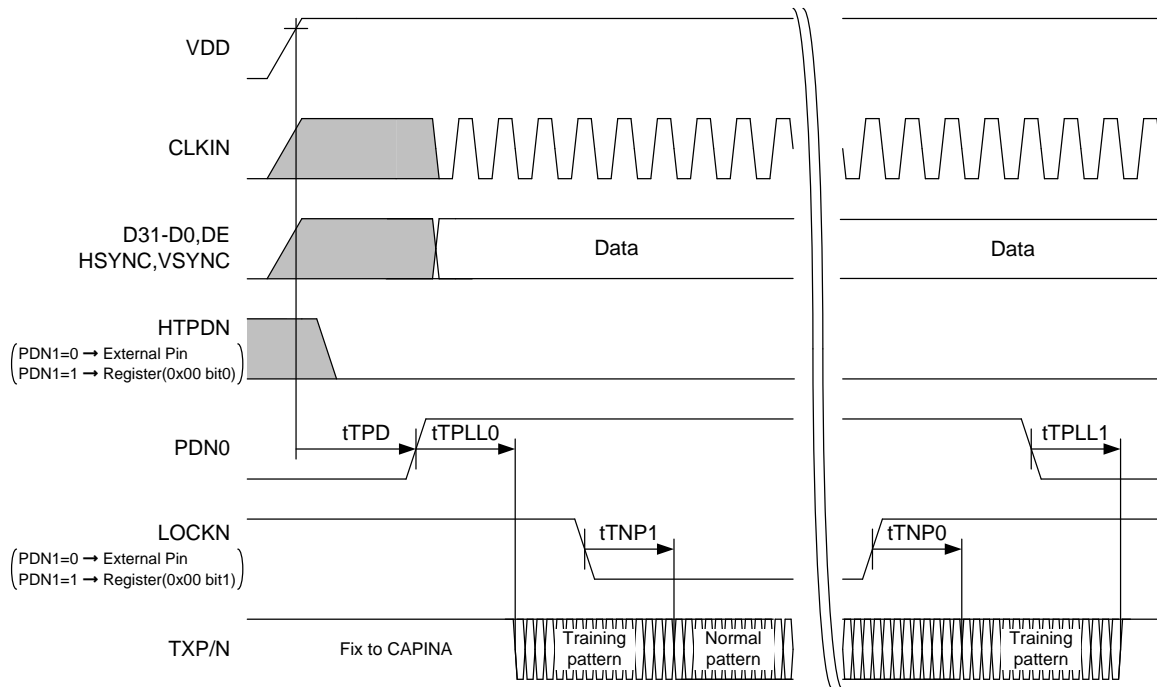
VDD

CLKIN

D31-D0,DE
HSYNC,VSYNC

Data

Data

HTPDN
(PDN1=0 → External Pin
PDN1=1 → Register(0x00 bit0))

tTPD

tTPLL0

PDN0

tTPLL1

LOCKN
(PDN1=0 → External Pin
PDN1=1 → Register(0x00 bit1))

tTNP1

tTNP0

TXP/N

Fix to CAPINA

Training pattern

Normal pattern

Training pattern